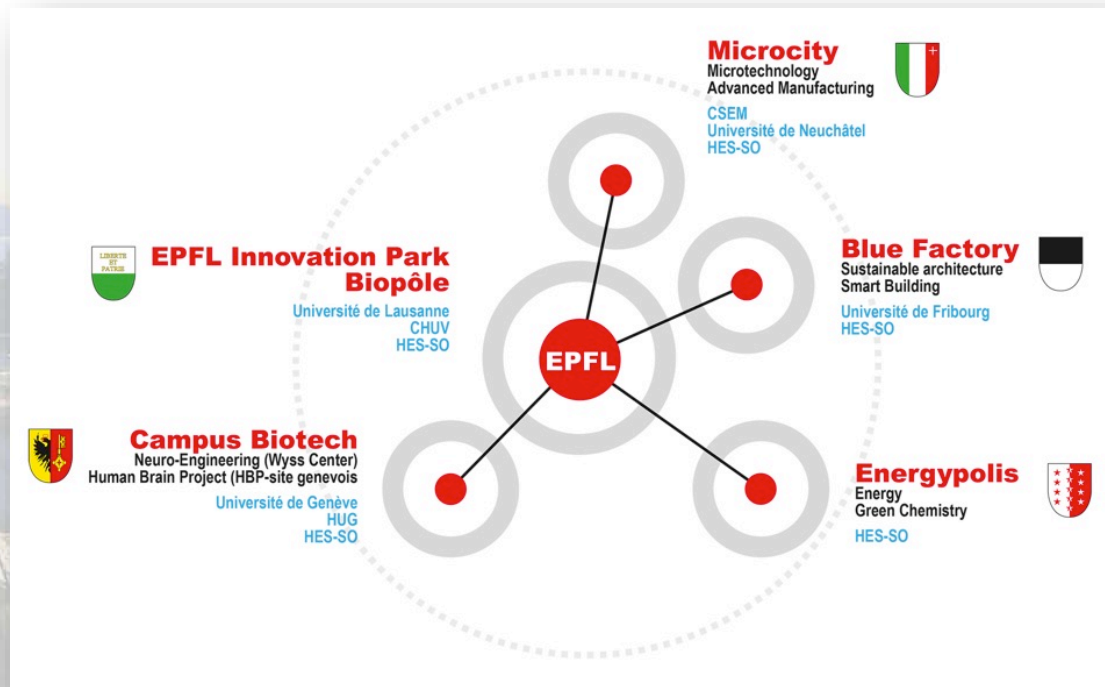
Microcity
Microtechnology
Advanced Manufacturing

CSEM
Université de Neuchâtel
HES-SO

LIBERTÉ ET PATRIE

EPFL Innovation Park
Biopôle

Université de Lausanne
CHUV
HES-SO

Blue Factory
Sustainable architecture
Smart Building

Université de Fribourg
HES-SO

EPFL

Campus Biotech
Neuro-Engineering (Wyss Center)
Human Brain Project (HBP-site genevois

Université de Genève
HUG
HES-SO

Energypolis
Energy
Green Chemistry

HES-SO